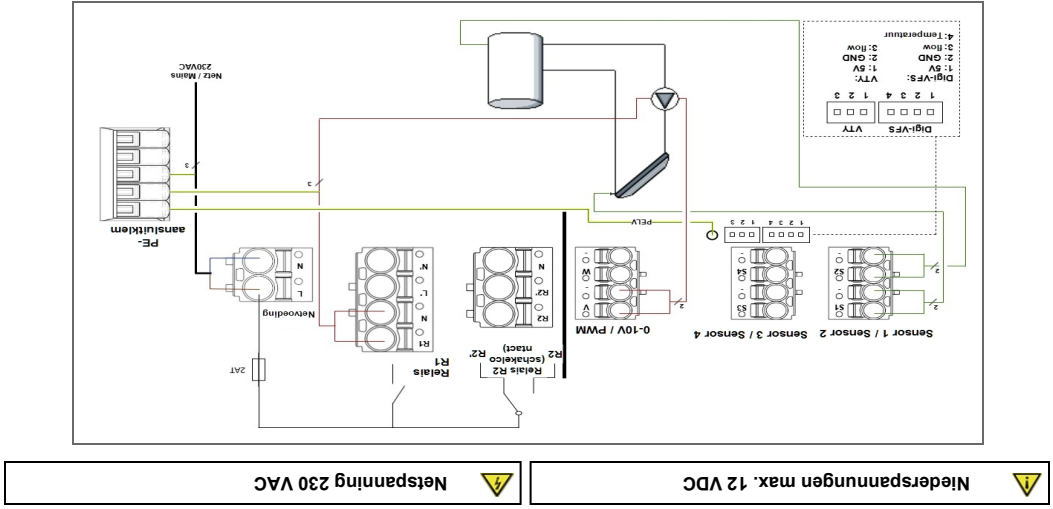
4: Temperatuur
3: flow
2: GND
1: 5V
Digi-VFS:

3: flow
2: GND
1: 5V
VTY:

Digi-VFS
1 2 3 4

VTY
1 2 3

Netz / Mains
230VAC

PE-
aansluitklem

PELV

1 2 3 4
1 2 3

N
L
Netvoeding

N'
L'
N
R1

N
R2'
R2

W
-
V

S4
-
S3
-

S2
-
S1
-

R1
Relais

R2
Relais R2
(schakelco R2'
ntact)

0-10V / PWM

Sensor 3 / Sensor 4

Sensor 1 / Sensor 2

2AT

Niederspannungen max. 12 VDC

Netspanning 230 VAC